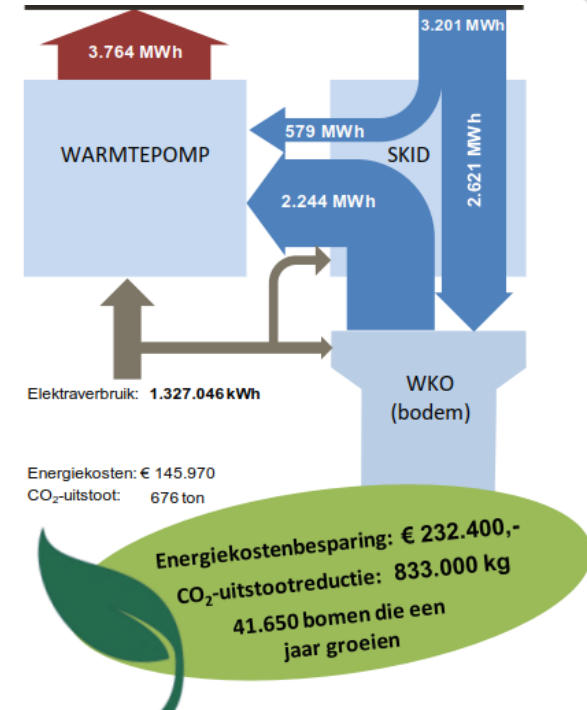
3.764 MWh

3.201 MWh

579 MWh

WARMTEPOMP

SKID

2.244 MWh

2.621 MWh

Elektraverbruik: 1.327.046 kWh

WKO (bodem)

Energiekosten: € 145.970
$CO_2$-uitstoot: 676 ton

Energiekostenbesparing: € 232.400,-
$CO_2$-uitstootreductie: 833.000 kg
41.650 bomen die een jaar groeien